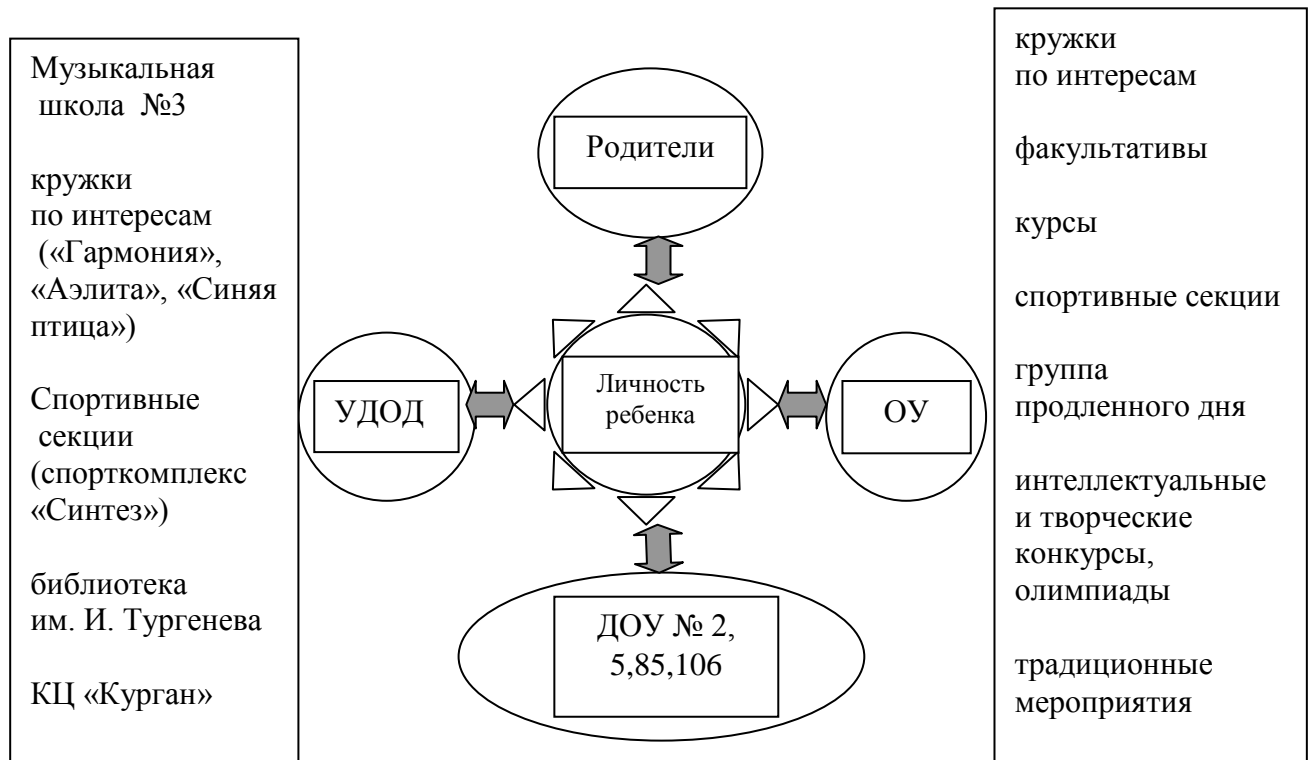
Музыкальная школа №3

кружки по интересам («Гармония», «Аэлита», «Синяя птица»)

Спортивные секции (спорткомплекс «Синтез»)

библиотека им. И. Тургенева

КЦ «Курган»

Родители

УДОД

Личность ребенка

ОУ

ДОУ № 2, 5,85,106

кружки по интересам

факультативы

курсы

спортивные секции

группа продленного дня

интеллектуальные и творческие конкурсы, олимпиады

традиционные мероприятия